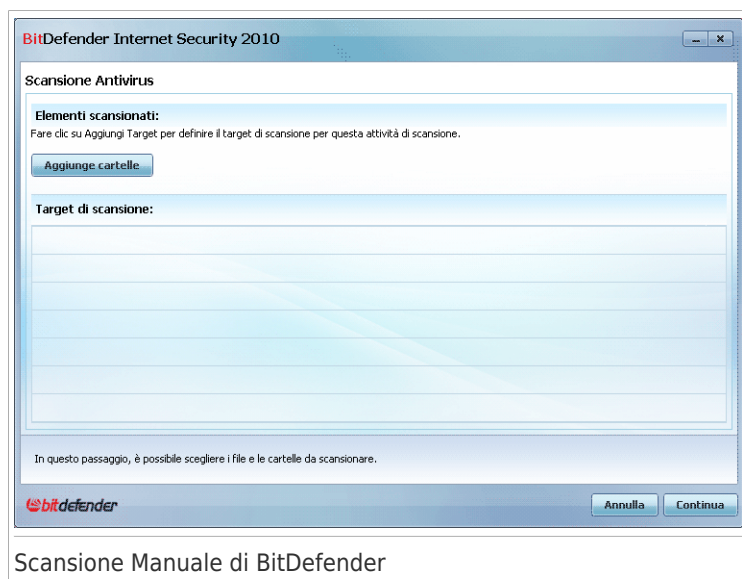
BitDefender Internet Security 2010

Scansione Antivirus

Elementi scansionati:

Fare clic su Aggiungi Target per definire il target di scansione per questa attività di scansione.

Aggiunge cartelle

Target di scansione:

In questo passaggio, è possibile scegliere i file e le cartelle da scansionare.

bitdefender

Annulla

Continua

Scansione Manuale di BitDefender